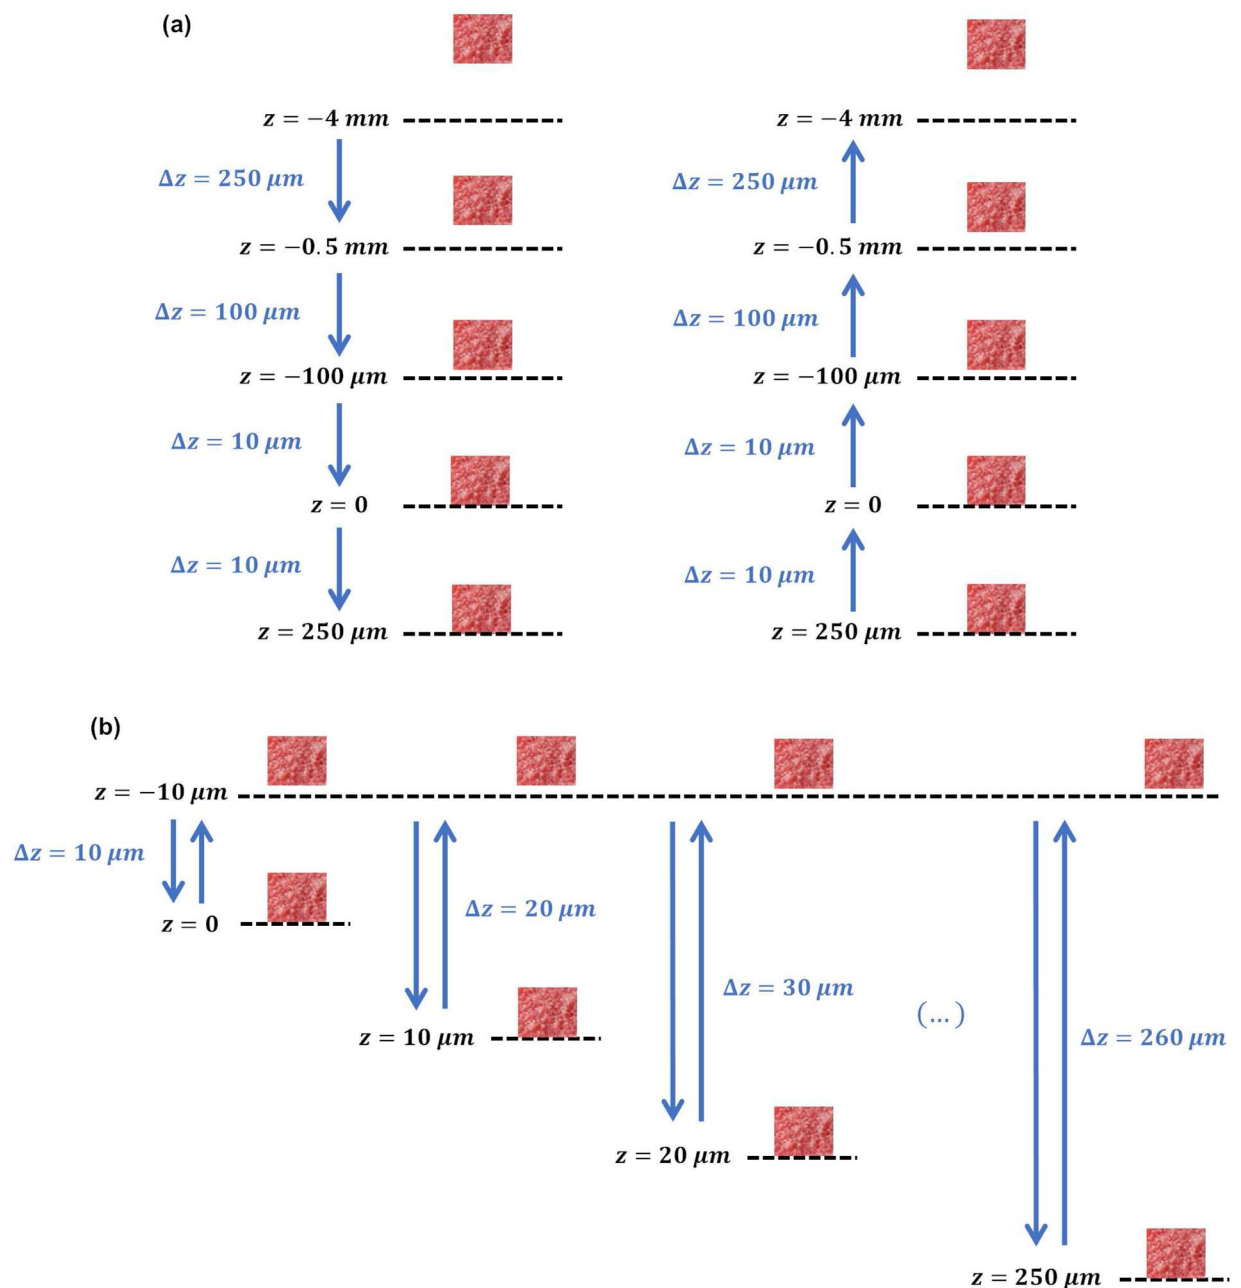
(a)

$z = -4\ mm$

$\Delta z = 250\ \mu m$

$z = -0.5\ mm$

$\Delta z = 100\ \mu m$

$z = -100\ \mu m$

$\Delta z = 10\ \mu m$

$z = 0$

$\Delta z = 10\ \mu m$

$z = 250\ \mu m$

$z = -4\ mm$

$\Delta z = 250\ \mu m$

$z = -0.5\ mm$

$\Delta z = 100\ \mu m$

$z = -100\ \mu m$

$\Delta z = 10\ \mu m$

$z = 0$

$\Delta z = 10\ \mu m$

$z = 250\ \mu m$

(b)

$z = -10\ \mu m$

$\Delta z = 10\ \mu m$

$z = 0$

$\Delta z = 20\ \mu m$

$z = 10\ \mu m$

$\Delta z = 30\ \mu m$

$z = 20\ \mu m$

(...)

$\Delta z = 260\ \mu m$

$z = 250\ \mu m$